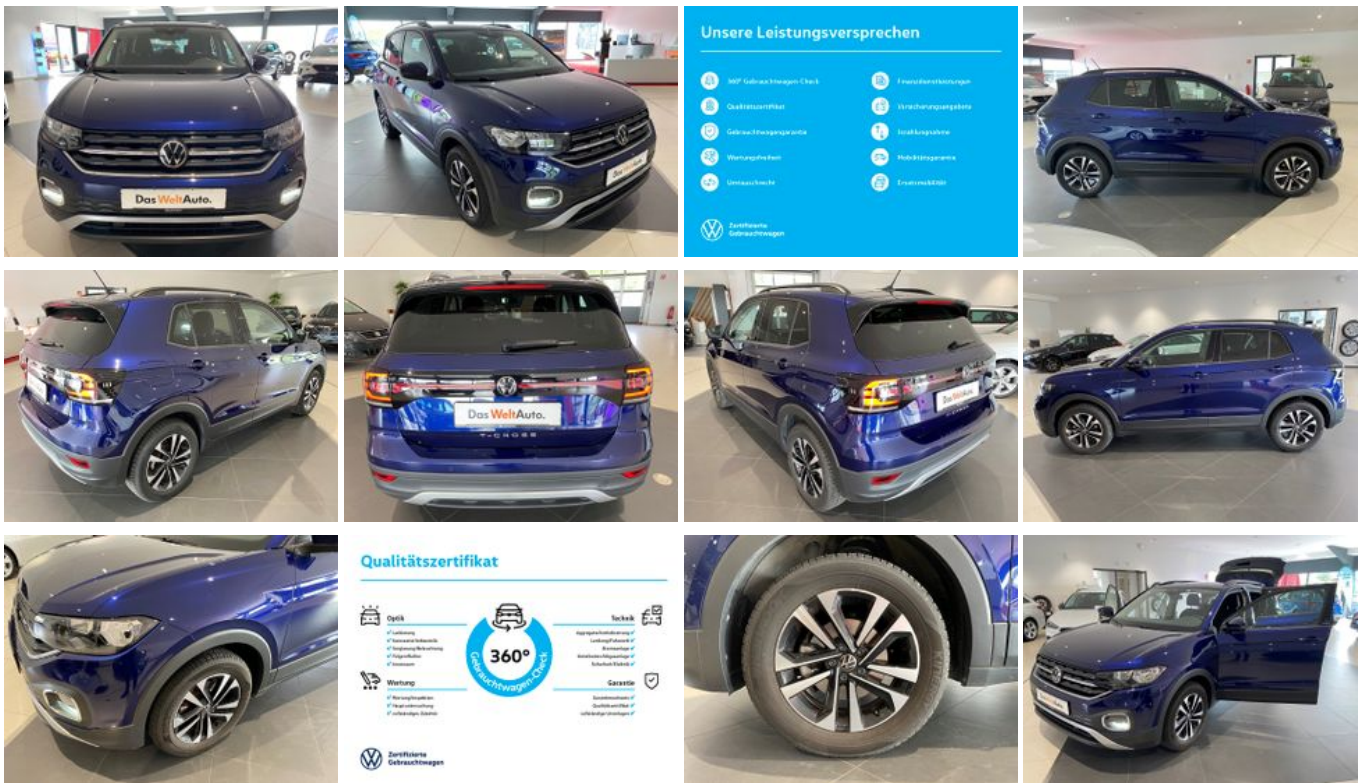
Das WeltAuto.

Das WeltAuto.

Unsere Leistungsversprechen

360° Gebrauchtwagen-Check
Qualitätszertifikat
Gebrauchtwagengarantie
Wartungsfreiheit
Umtauschrecht

Finanzdienstleistungen
Versicherungsangebote
Inzahlungnahme
Mobilitätsgarantie
Ersatzmobilität

Zertifizierte Gebrauchtwagen

Das WeltAuto.

T-CROSS

Das WeltAuto.

Qualitätszertifikat

Optik
Technik
360°
Gebrauchtwagen-Check
Wartung
Garantie

Zertifizierte Gebrauchtwagen